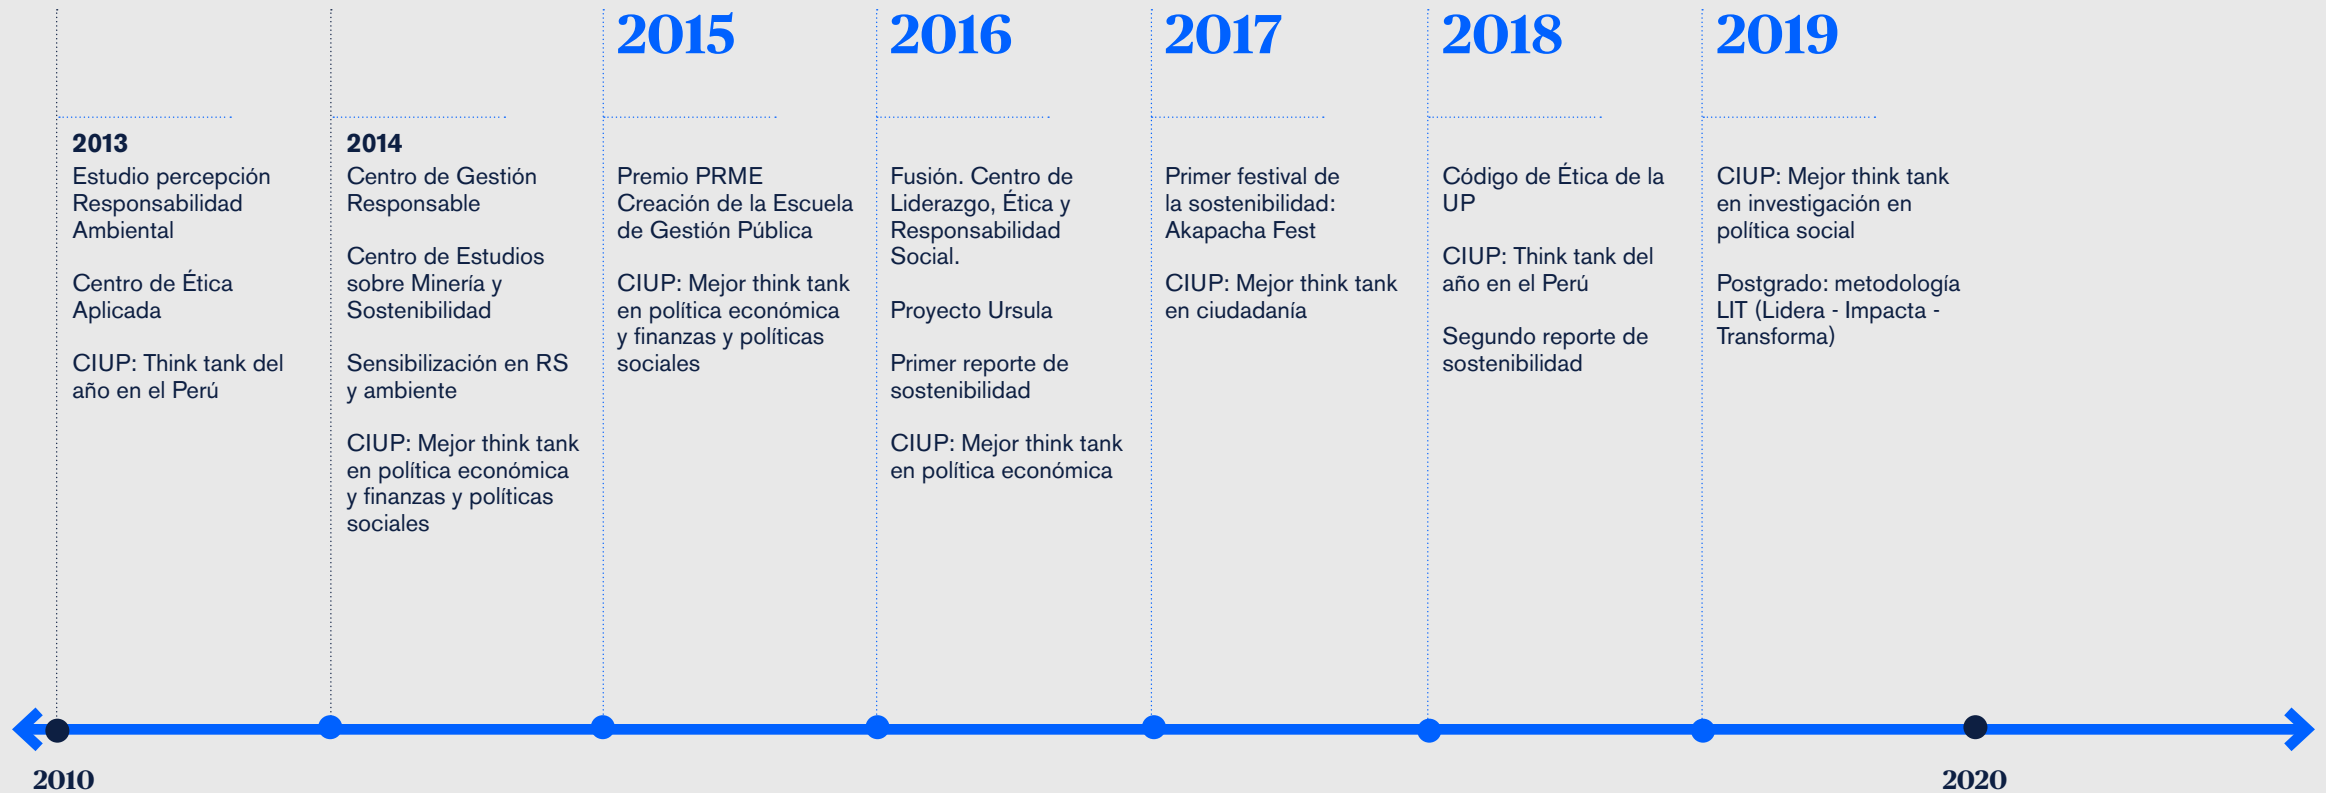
2015

2016

2017

2018

2019

2013
Estudio percepción Responsabilidad Ambiental

Centro de Ética Aplicada

CIUP: Think tank del año en el Perú

2014
Centro de Gestión Responsable

Centro de Estudios sobre Minería y Sostenibilidad

Sensibilización en RS y ambiente

CIUP: Mejor think tank en política económica y finanzas y políticas sociales

Premio PRME
Creación de la Escuela de Gestión Pública

CIUP: Mejor think tank en política económica y finanzas y políticas sociales

Fusión. Centro de Liderazgo, Ética y Responsabilidad Social.

Proyecto Ursula

Primer reporte de sostenibilidad

CIUP: Mejor think tank en política económica

Primer festival de la sostenibilidad: Akapacha Fest

CIUP: Mejor think tank en ciudadanía

Código de Ética de la UP

CIUP: Think tank del año en el Perú

Segundo reporte de sostenibilidad

CIUP: Mejor think tank en investigación en política social

Postgrado: metodología LIT (Lidera - Impacta - Transforma)

2010

2020